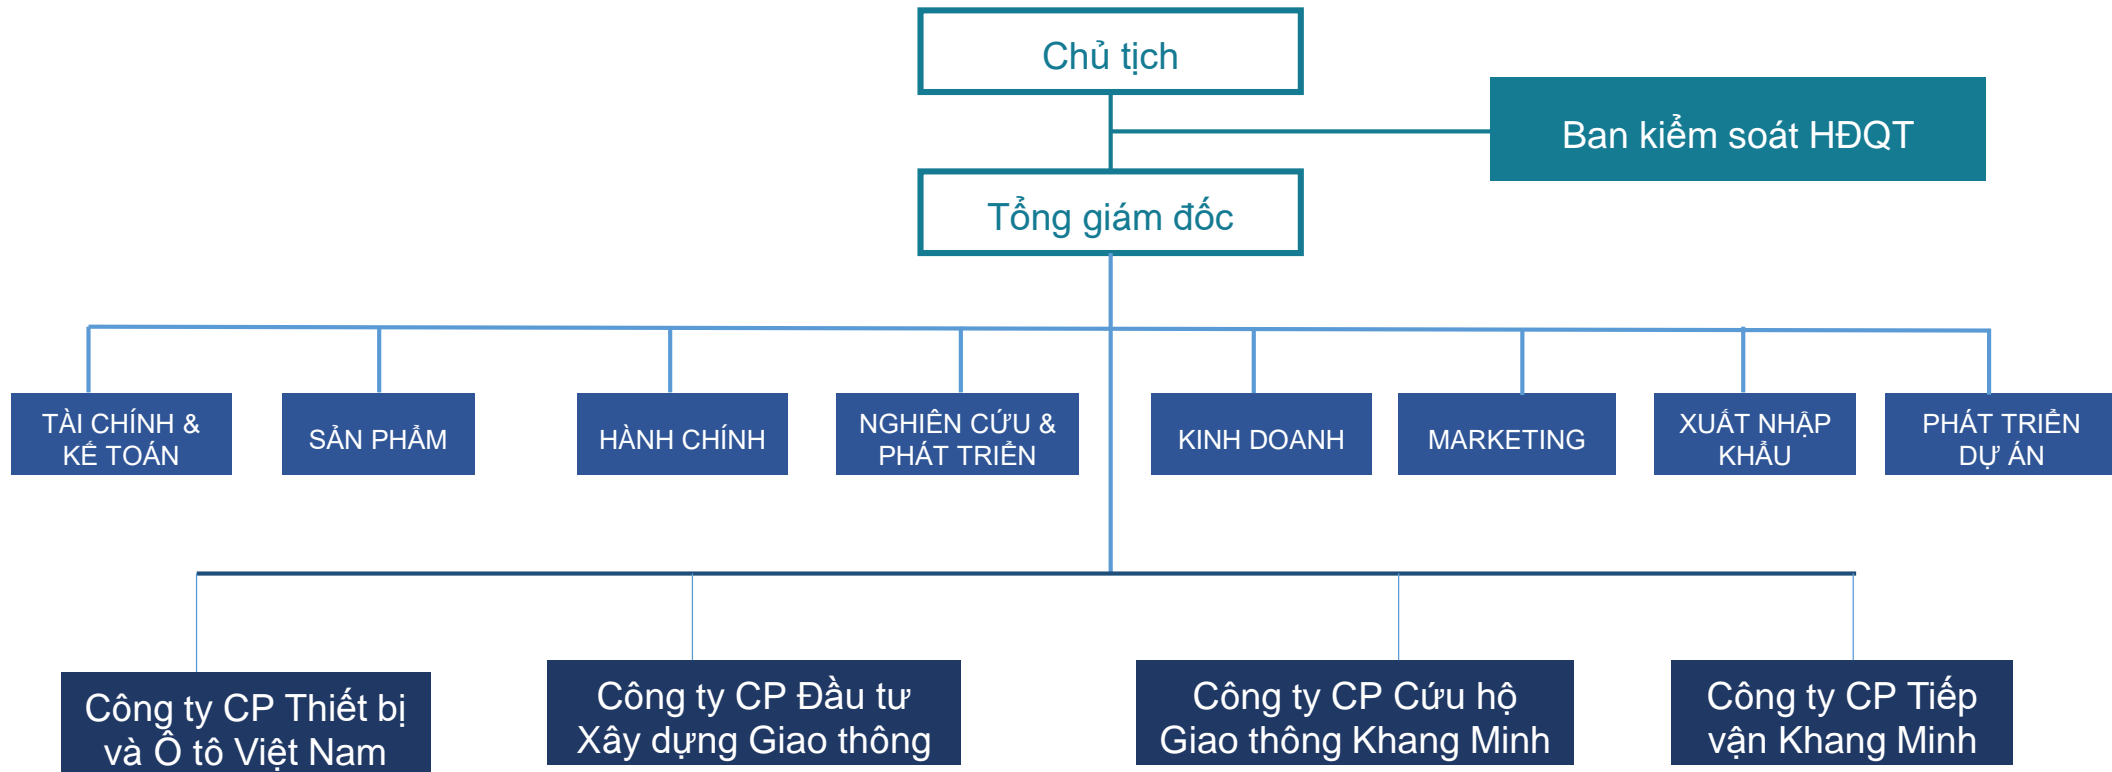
Chủ tịch

Ban kiểm soát HĐQT

Tổng giám đốc

TÀI CHÍNH & KẾ TOÁN

SẢN PHẨM

HÀNH CHÍNH

NGHIÊN CỨU & PHÁT TRIỂN

KINH DOANH

MARKETING

XUẤT NHẬP KHẨU

PHÁT TRIỂN DỰ ÁN

Công ty CP Thiết bị và Ô tô Việt Nam

Công ty CP Đầu tư Xây dựng Giao thông

Công ty CP Cứu hộ Giao thông Khang Minh

Công ty CP Tiếp vận Khang Minh